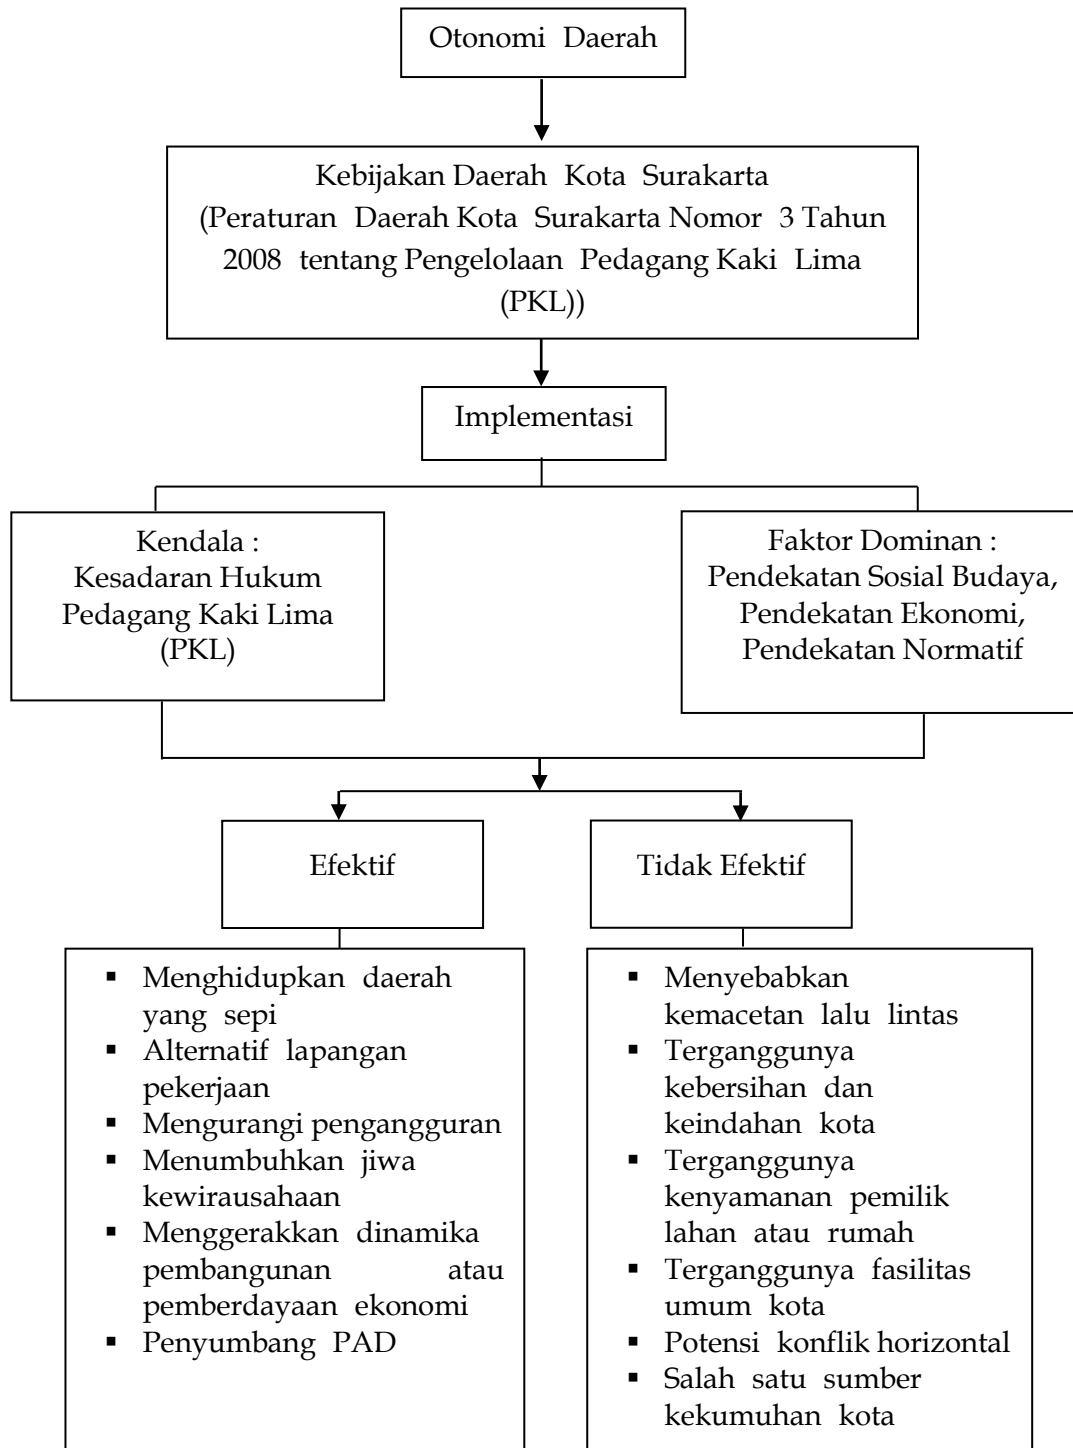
Otonomi Daerah

Kebijakan Daerah Kota Surakarta (Peraturan Daerah Kota Surakarta Nomor 3 Tahun 2008 tentang Pengelolaan Pedagang Kaki Lima (PKL))

Implementasi

Kendala : Kesadaran Hukum Pedagang Kaki Lima (PKL)

Faktor Dominan : Pendekatan Sosial Budaya, Pendekatan Ekonomi, Pendekatan Normatif

Efektif

Tidak Efektif

- Menghidupkan daerah yang sepi
- Alternatif lapangan pekerjaan
- Mengurangi pengangguran
- Menumbuhkan jiwa kewirausahaan
- Menggerakkan dinamika pembangunan atau pemberdayaan ekonomi
- Penyumbang PAD

- Menyebabkan kemacetan lalu lintas
- Terganggunya kebersihan dan keindahan kota
- Terganggunya kenyamanan pemilik lahan atau rumah
- Terganggunya fasilitas umum kota
- Potensi konflik horizontal
- Salah satu sumber kekumuhan kota